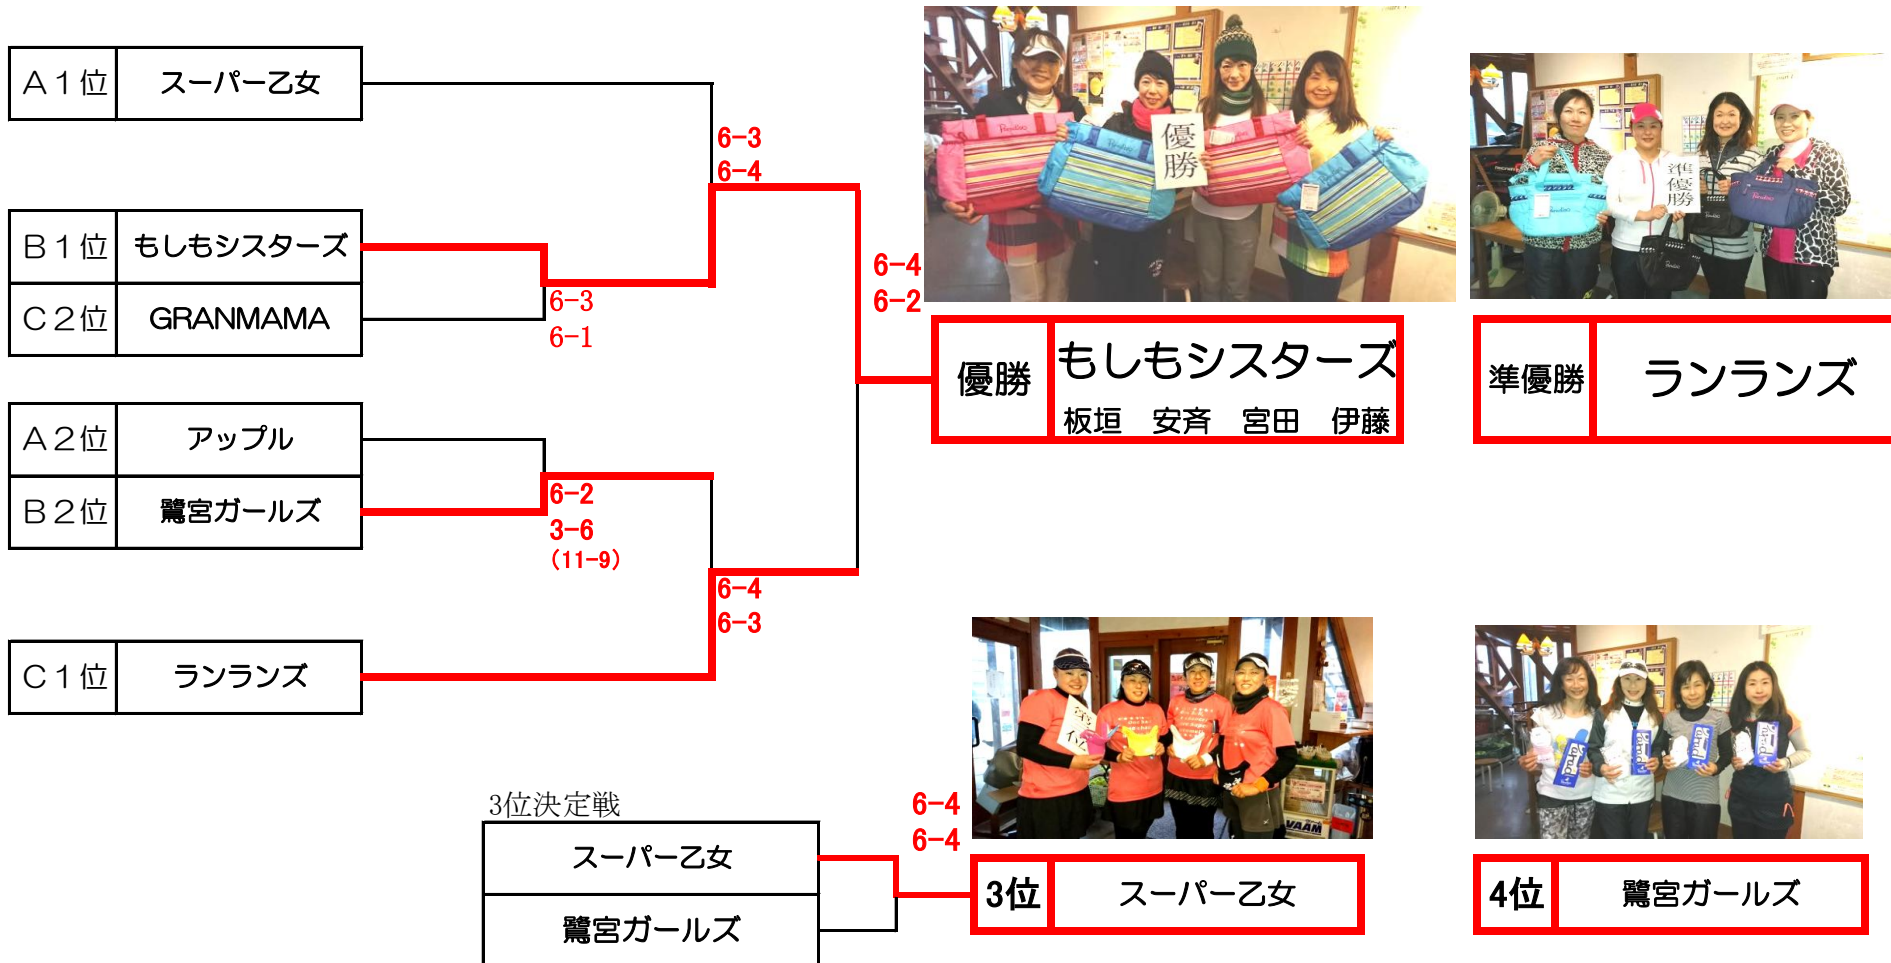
| A１位 | スーパー乙女 |
|---|---|

| B１位 | もしもシスターズ |
|---|---|
| C２位 | GRANMAMA |

| A２位 | アップル |
|---|---|
| B２位 | 鷺宮ガールズ |

| C１位 | ランランズ |
|---|---|

6-3
6-4

6-3
6-1

6-2
3-6
(11-9)

6-4
6-3

6-4
6-2

優勝

| 優勝 | もしもシスターズ 板垣　安斉　宮田　伊藤 |
|---|---|

準優勝

| 準優勝 | ランランズ |
|---|---|

3位決定戦

| スーパー乙女 |
|---|
| 鷺宮ガールズ |

6-4
6-4

| 3位 | スーパー乙女 |
|---|---|

| 4位 | 鷺宮ガールズ |
|---|---|